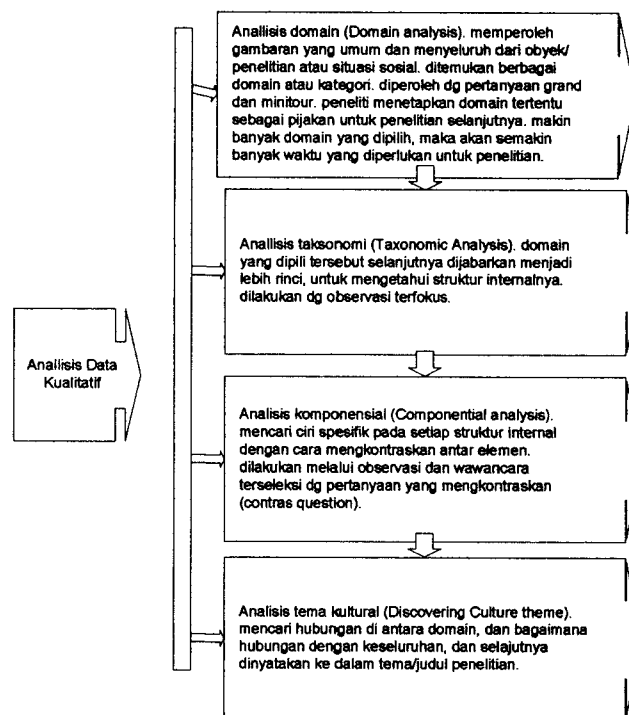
Analisis Data Kualitatif

Anallisis domain (Domain analysis). memperoleh gambaran yang umum dan menyeluruh dari obyek/ penelitian atau situasi sosial. ditemukan berbagai domain atau kategori. diperoleh dg pertanyaan grand dan minitour. peneliti menetapkan domain tertentu sebagai pijakan untuk penelitian selanjutnya. makin banyak domain yang dipilih, maka akan semakin banyak waktu yang diperlukan untuk penelitian.

Anallisis taksonomi (Taxonomic Analysis). domain yang dipili tersebut selanjutnya dijabarkan menjadi lebih rinci, untuk mengetahui struktur internalnya. dilakukan dg observasi terfokus.

Analisis komponensial (Componential analysis). mencari ciri spesifik pada setiap struktur internal dengan cara mengkontraskan antar elemen. dilakukan melalui observasi dan wawancara terseleksi dg pertanyaan yang mengkontraskan (contras question).

Analisis tema kultural (Discovering Culture theme). mencari hubungan di antara domain, dan bagaimana hubungan dengan keseluruhan, dan selajutnya dinyatakan ke dalam tema/judul penelitian.